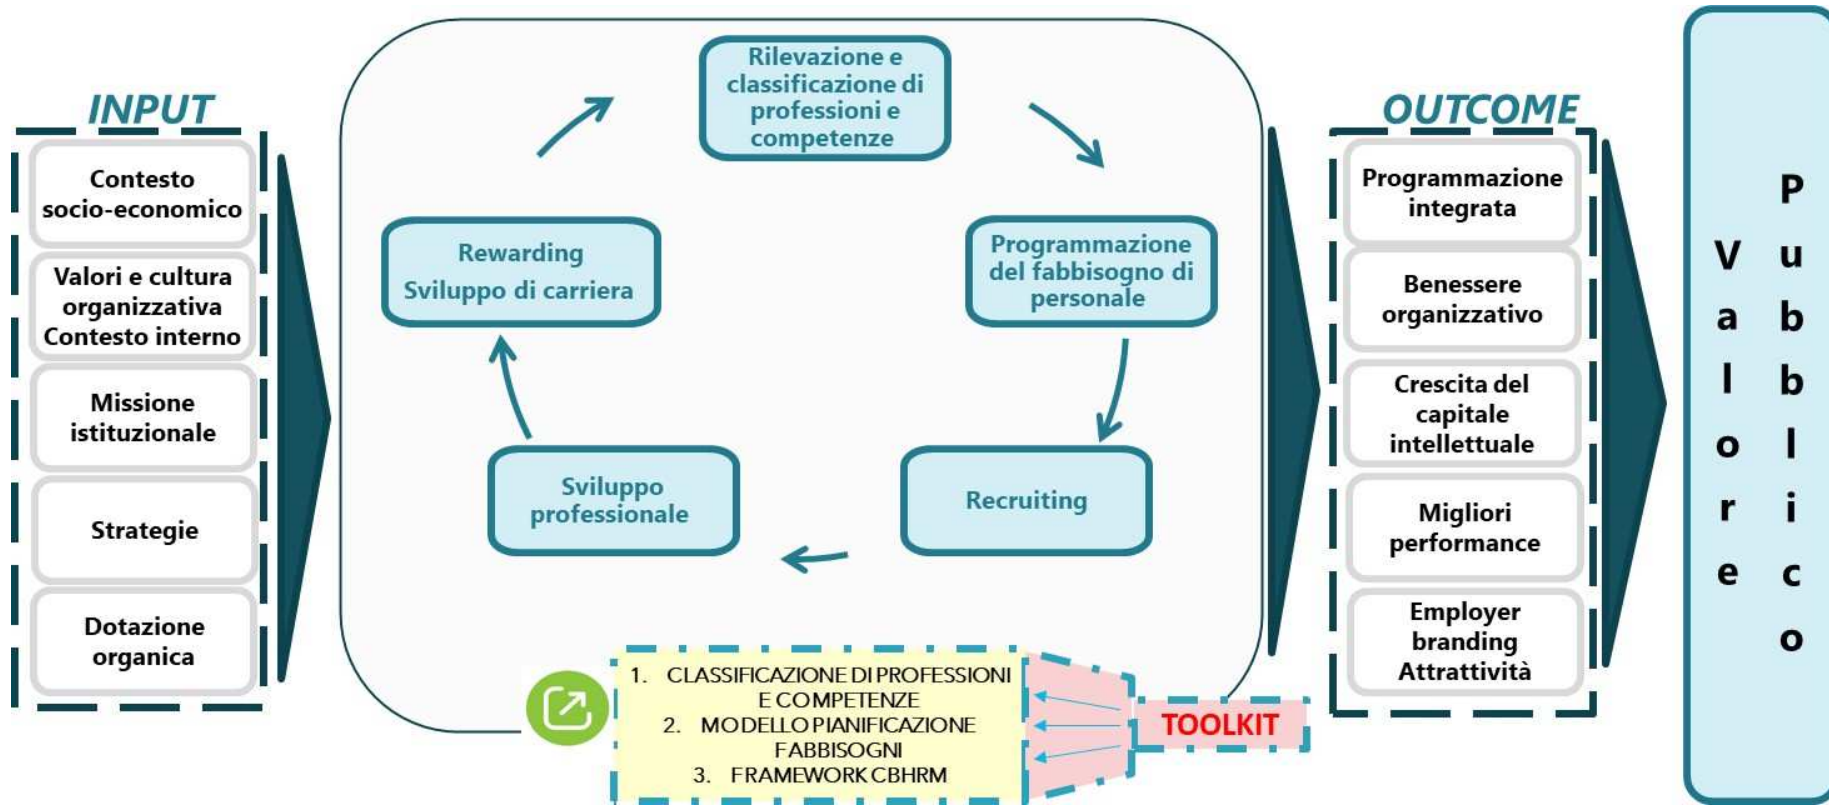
INPUT

Contesto socio-economico

Valori e cultura organizzativa Contesto interno

Missione istituzionale

Strategie

Dotazione organica

Rilevazione e classificazione di professioni e competenze

Programmazione del fabbisogno di personale

Recruiting

Sviluppo professionale

Rewarding
Sviluppo di carriera

1. CLASSIFICAZIONE DI PROFESSIONI E COMPETENZE
2. MODELLO PIANIFICAZIONE FABBISOGNI
3. FRAMEWORK CBHRM

TOOLKIT

OUTCOME

Programmazione integrata

Benessere organizzativo

Crescita del capitale intellettuale

Migliori performance

Employer branding Attrattività

Valore Pubblico